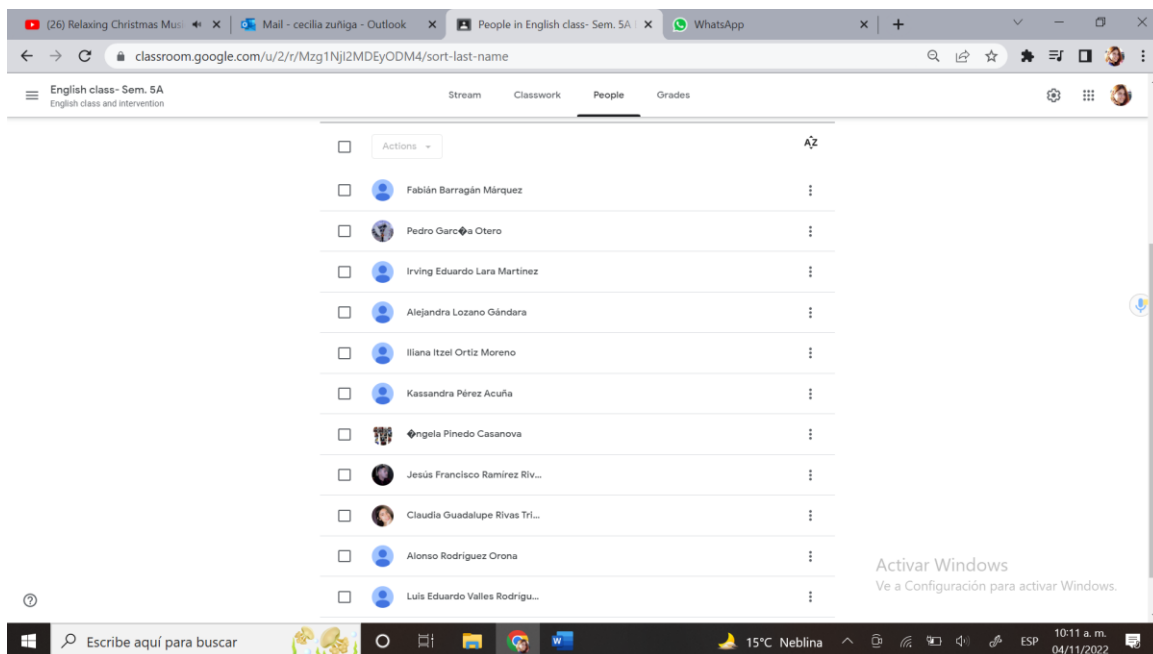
(26) Relaxing Christmas Mus
Mail - cecilia zuñiga - Outlook
People in English class- Sem. 5A
WhatsApp

classroom.google.com/u/2/r/Mzg1NjI2MDEyODM4/sort-last-name

English class- Sem. 5A
English class and intervention

Stream
Classwork
People
Grades

Actions

AZ

Fabián Barragán Márquez
Pedro Garc�a Otero
Irving Eduardo Lara Martínez
Alejandra Lozano Gándara
Iliana Itzel Ortiz Moreno
Kassandra Pérez Acuña
�ngela Pinedo Casanova
Jesús Francisco Ramírez Riv...
Claudia Guadalupe Rivas Tri...
Alonso Rodríguez Orona
Luis Eduardo Valles Rodrigu...

Activar Windows
Ve a Configuración para activar Windows.

Escribe aquí para buscar
15°C Neblina
ESP
10:11 a. m.
04/11/2022